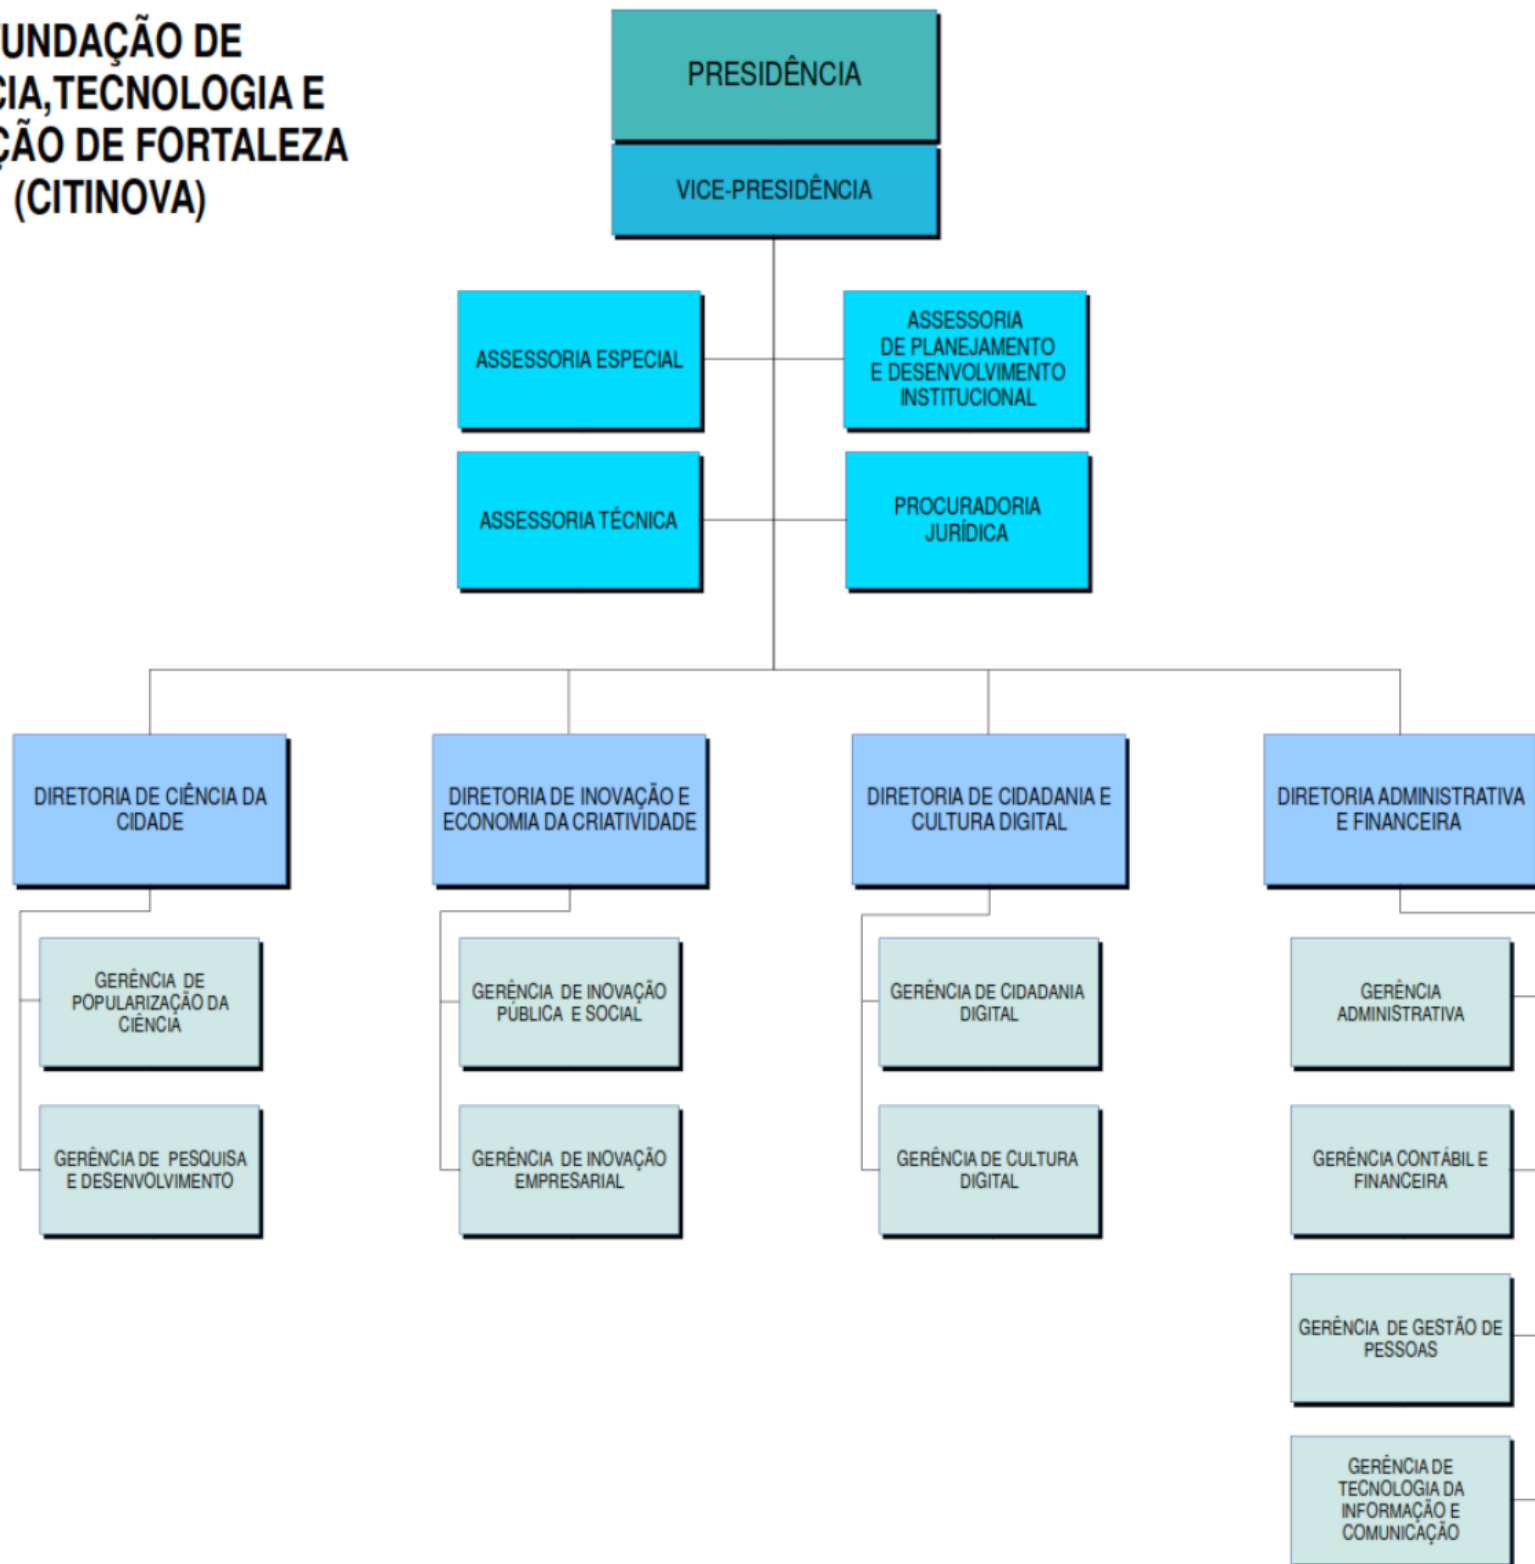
UNDAÇÃO DE
CIA,TECNOLOGIA E
ÇÃO DE FORTALEZA
(CITINOVA)

PRESIDÊNCIA

VICE-PRESIDÊNCIA

ASSESSORIA ESPECIAL

ASSESSORIA DE PLANEJAMENTO E DESENVOLVIMENTO INSTITUCIONAL

ASSESSORIA TÉCNICA

PROCURADORIA JURÍDICA

DIRETORIA DE CIÊNCIA DA CIDADE

GERÊNCIA DE POPULARIZAÇÃO DA CIÊNCIA

GERÊNCIA DE PESQUISA E DESENVOLVIMENTO

DIRETORIA DE INOVAÇÃO E ECONOMIA DA CRIATIVIDADE

GERÊNCIA DE INOVAÇÃO PÚBLICA E SOCIAL

GERÊNCIA DE INOVAÇÃO EMPRESARIAL

DIRETORIA DE CIDADANIA E CULTURA DIGITAL

GERÊNCIA DE CIDADANIA DIGITAL

GERÊNCIA DE CULTURA DIGITAL

DIRETORIA ADMINISTRATIVA E FINANCEIRA

GERÊNCIA ADMINISTRATIVA

GERÊNCIA CONTÁBIL E FINANCEIRA

GERÊNCIA DE GESTÃO DE PESSOAS

GERÊNCIA DE TECNOLOGIA DA INFORMAÇÃO E COMUNICAÇÃO